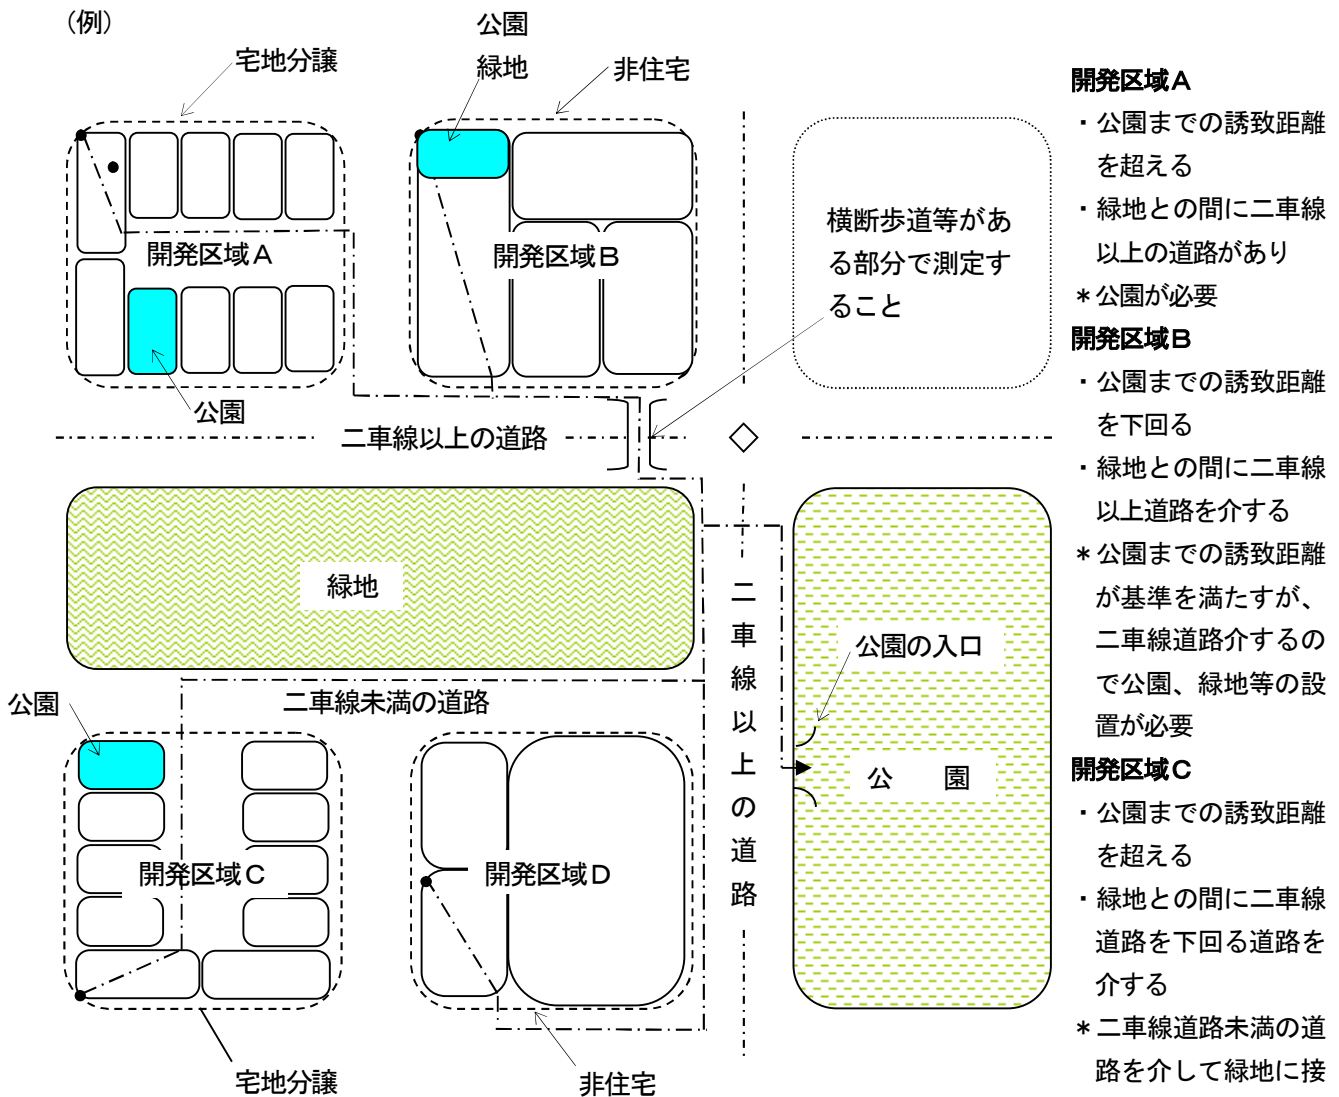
(例)

宅地分譲

公園
緑地

非住宅

開発区域A

開発区域B

横断歩道等がある部分で測定すること

公園

二車線以上の道路

緑地

二車線以上の道路

公園の入口

公　園

公園

二車線未満の道路

開発区域C

開発区域D

宅地分譲

非住宅

開発区域A
・公園までの誘致距離を超える
・緑地との間に二車線以上の道路があり
＊公園が必要
開発区域B
・公園までの誘致距離を下回る
・緑地との間に二車線以上道路を介する
＊公園までの誘致距離が基準を満たすが、二車線道路介するので公園、緑地等の設置が必要
開発区域C
・公園までの誘致距離を超える
・緑地との間に二車線道路を下回る道路を介する
＊二車線道路未満の道路を介して緑地に接